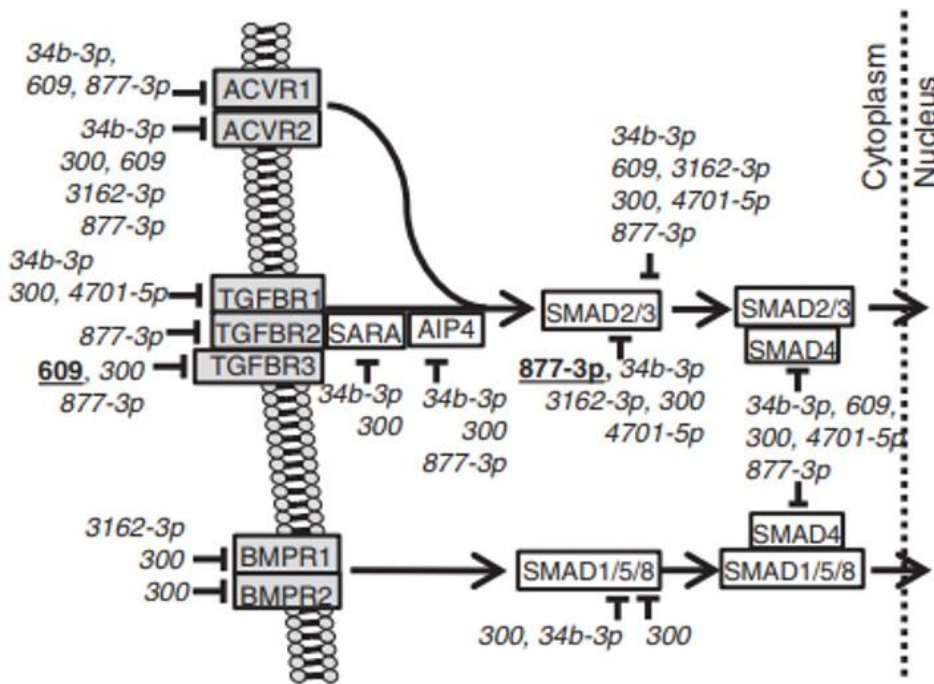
34b-3p, 609, 877-3p
ACVR1
34b-3p
ACVR2
300, 609
3162-3p
877-3p
34b-3p
300, 4701-5p
TGFBR1
877-3p
TGFBR2
SARA
AIP4
609, 300
TGFBR3
877-3p
34b-3p
300
34b-3p
300
877-3p
34b-3p
609, 3162-3p
300, 4701-5p
877-3p
SMAD2/3
877-3p, 34b-3p
3162-3p, 300
4701-5p
SMAD2/3
SMAD4
34b-3p, 609,
300, 4701-5p
877-3p
Cytoplasm
Nucleus
3162-3p
300
BMPR1
300
BMPR2
SMAD1/5/8
300, 34b-3p
300
SMAD4
SMAD1/5/8